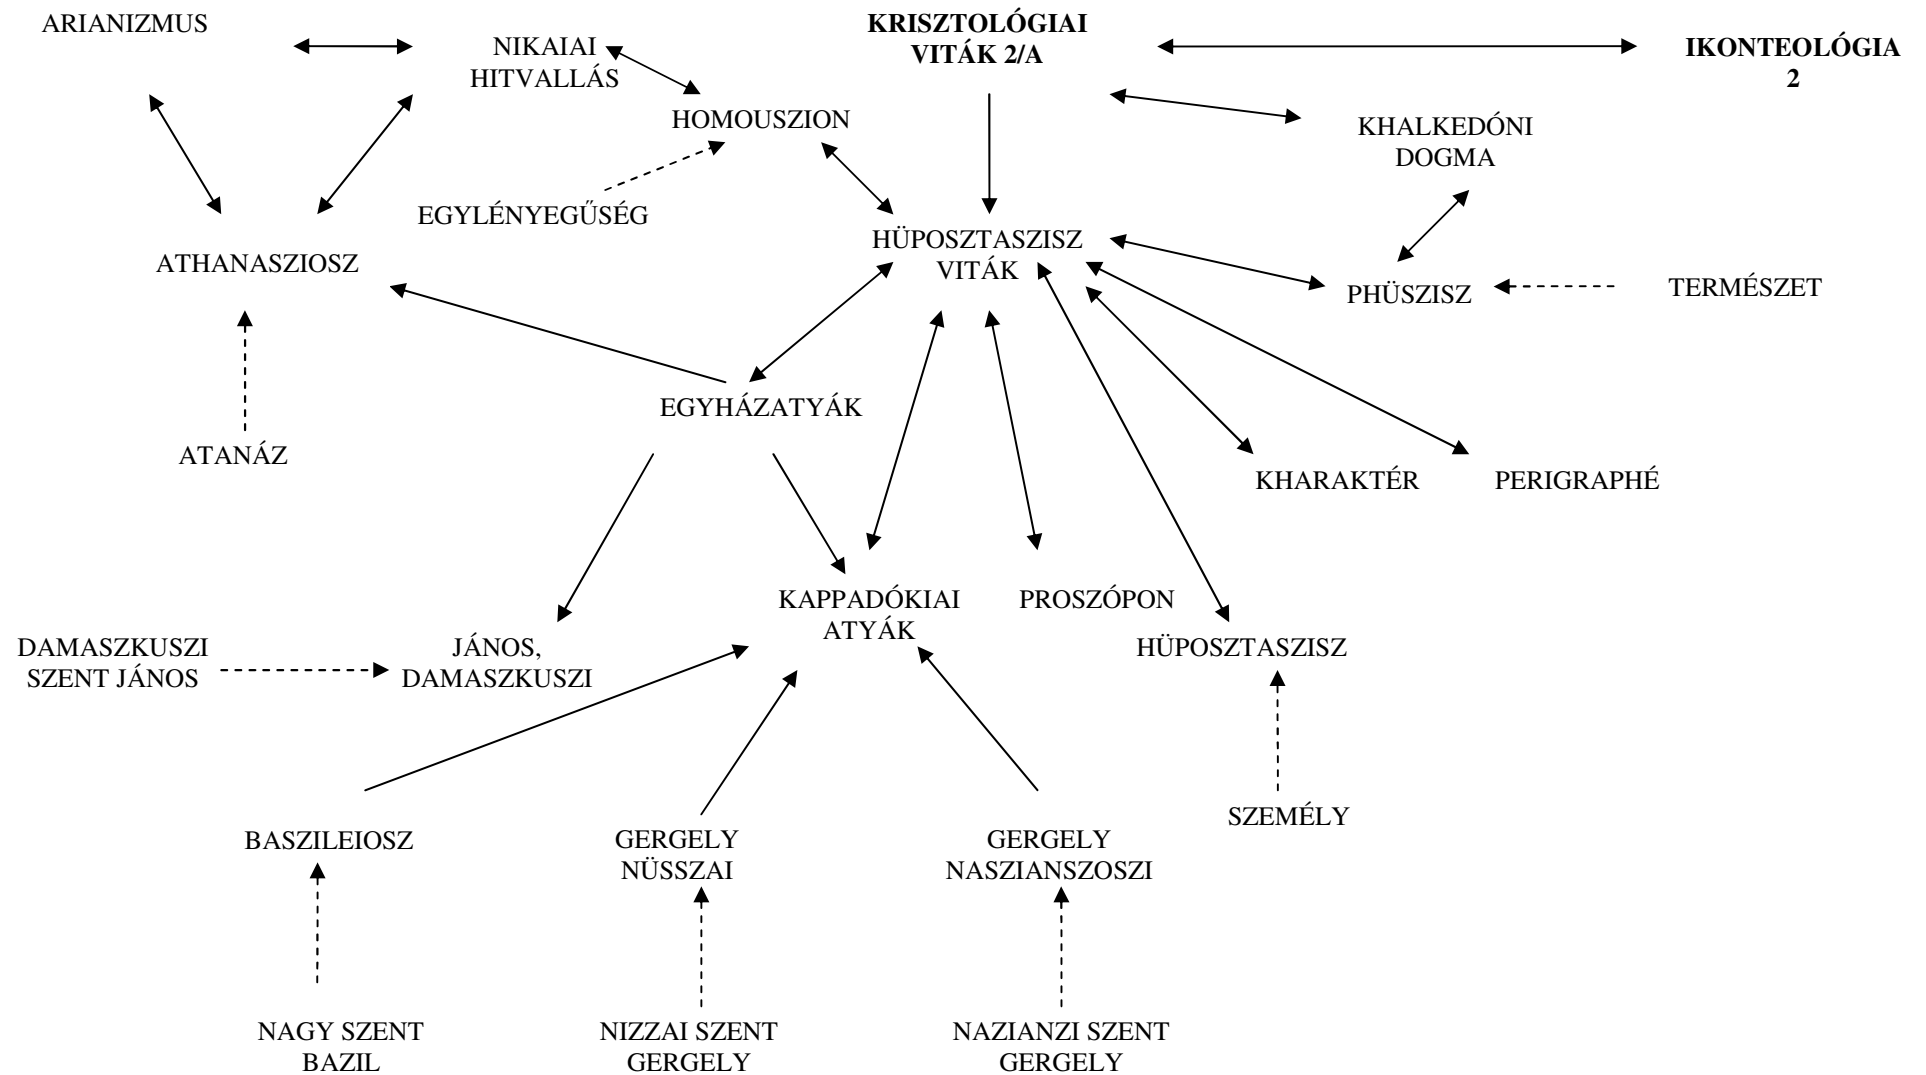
ARIANIZMUS

NIKAIAI HITVALLÁS

KRISZTOLÓGIAI VITÁK 2/A

IKONTEOLÓGIA 2

HOMOUSZION

KHALKEDÓNI DOGMA

EGYLÉNYEGŰSÉG

HÜPOSZTASZISZ VITÁK

ATHANASZIOSZ

PHÜSZISZ

TERMÉSZET

EGYHÁZATYÁK

ATANÁZ

KHARAKTÉR

PERIGRAPHÉ

KAPPADÓKIAI ATYÁK

PROSZÓPON

DAMASZKUSZI SZENT JÁNOS

JÁNOS, DAMASZKUSZI

HÜPOSZTASZISZ

SZEMÉLY

BASZILEIOSZ

GERGELY NÜSSZAI

GERGELY NASZIANSZOSZI

NAGY SZENT BAZIL

NIZZAI SZENT GERGELY

NAZIANZI SZENT GERGELY